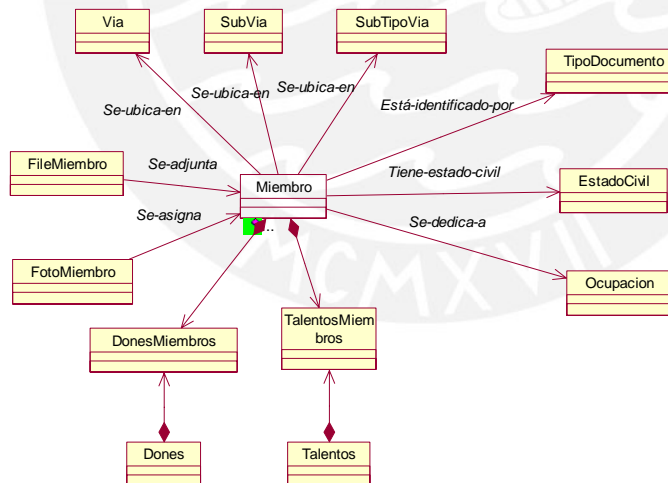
Via

SubVia

SubTipoVia

TipoDocumento

Se-ubica-en

Se-ubica-en

Se-ubica-en

Está-identificado-por

FileMiembro

Se-adjunta

Miembro

Tiene-estado-civil

EstadoCivil

Se-asigna

Se-dedica-a

FotoMiembro

Ocupacion

DonesMiembros

TalentosMiembros

Dones

Talentos